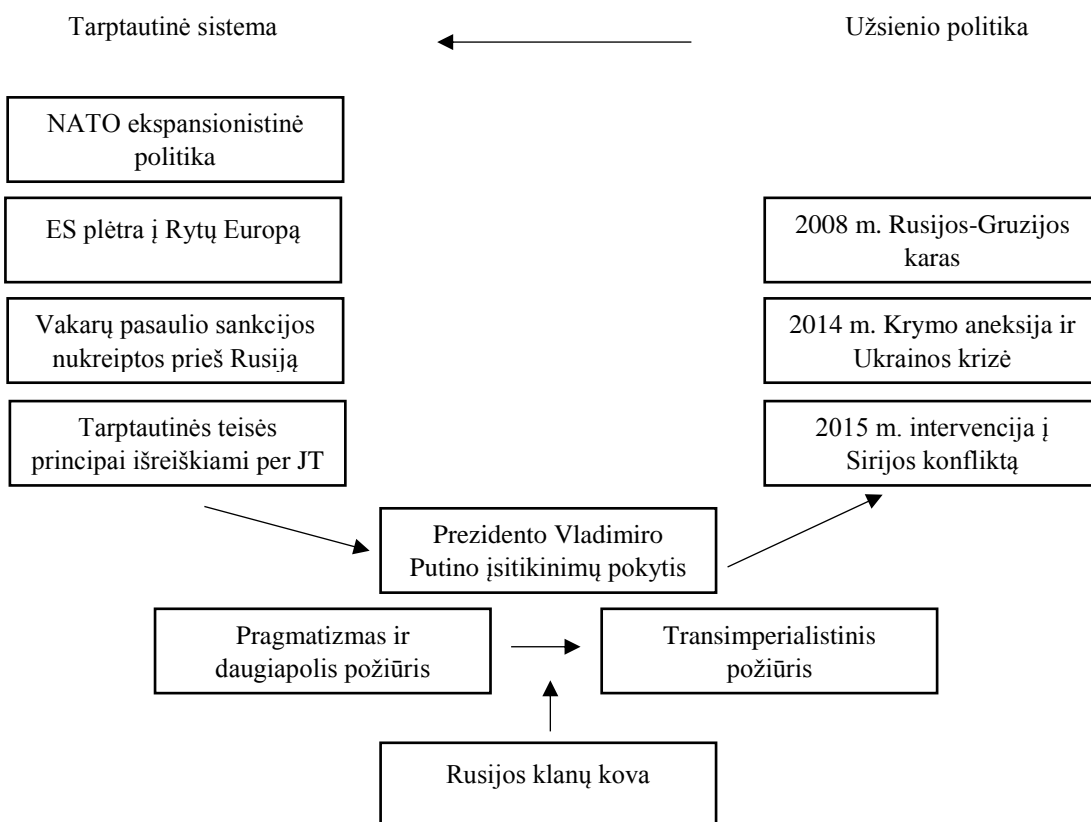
Tarptautinė sistema

Užsienio politika

NATO ekspansionistinė politika

ES plėtra į Rytų Europą

Vakarų pasaulio sankcijos nukreiptos prieš Rusiją

Tarptautinės teisės principai išreiškiami per JT

2008 m. Rusijos-Gruzijos karas

2014 m. Krymo aneksija ir Ukrainos krizė

2015 m. intervencija į Sirijos konfliktą

Prezidento Vladimiro Putino įsitikinimų pokytis

Pragmatizmas ir daugiapolis požiūris

Transimperialistinis požiūris

Rusijos klanų kova